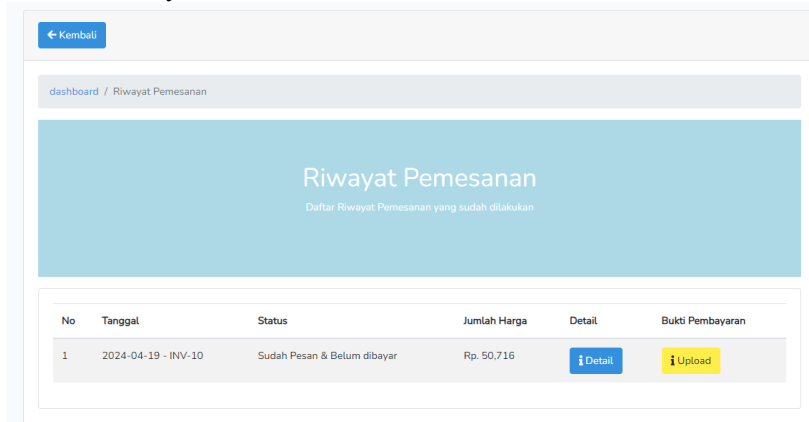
← Kembali

dashboard / Riwayat Pemesanan

Riwayat Pemesanan

Daftar Riwayat Pemesanan yang sudah dilakukan

| No | Tanggal | Status | Jumlah Harga | Detail | Bukti Pembayaran |
|---|---|---|---|---|---|
| 1 | 2024-04-19 - INV-10 | Sudah Pesan & Belum dibayar | Rp. 50,716 | i Detail | i Upload |